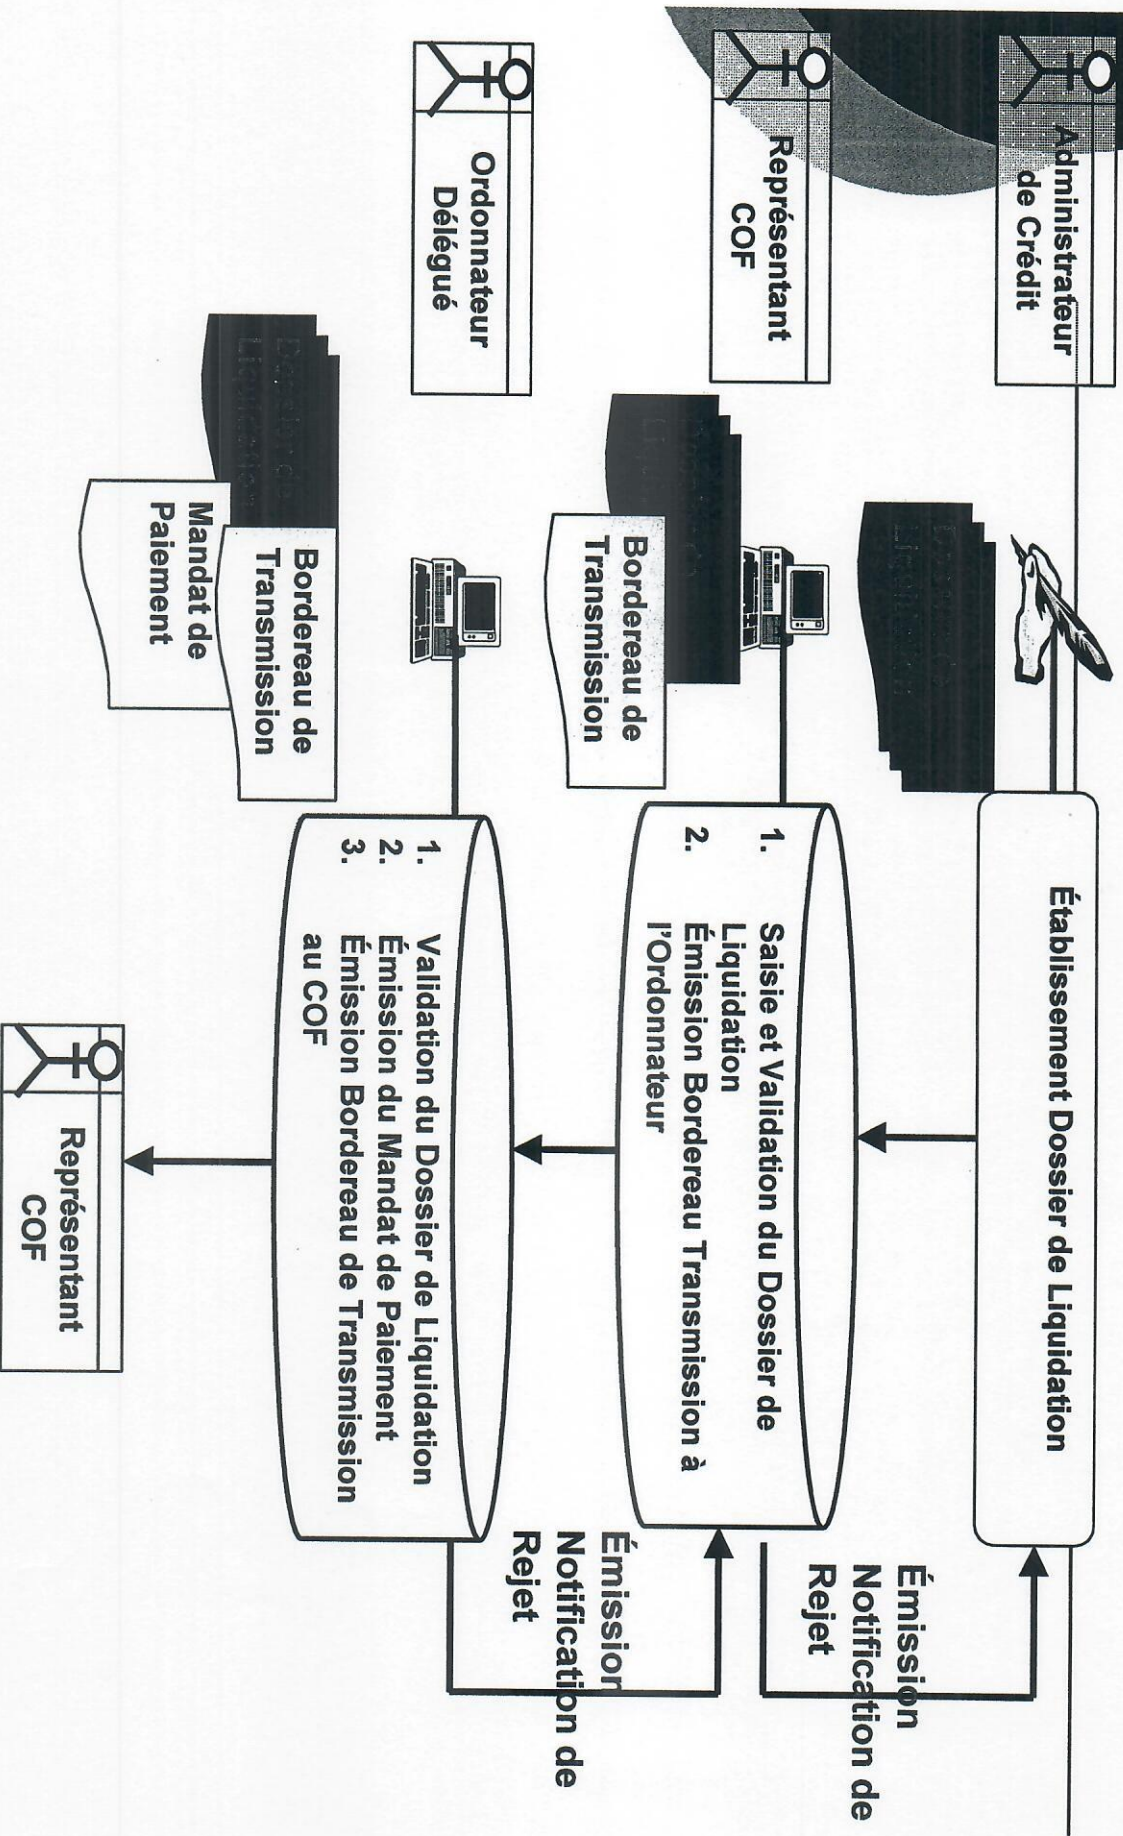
Administrateur de Crédit

Représentant COF

Ordonnateur Délégué

Bordereau de Transmission

Bordereau de Transmission

Mandat de Paiement

Établissement Dossier de Liquidation

1. Saisie et Validation du Dossier de Liquidation
2. Émission Bordereau Transmission à l'Ordonnateur

1. Validation du Dossier de Liquidation
2. Émission du Mandat de Paiement
3. Émission Bordereau de Transmission au COF

Représentant COF

Émission Notification de Rejet

Émission Notification de Rejet